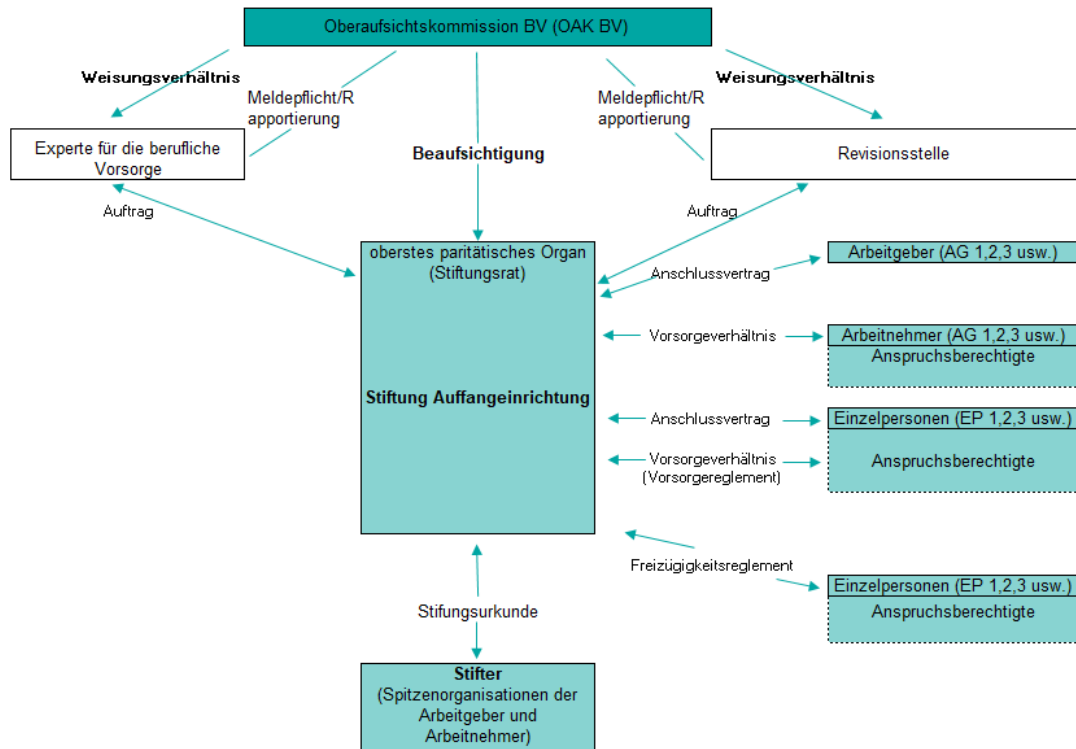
Oberaufsichtskommission BV (OAK BV)

Weisungsverhältnis

Meldepflicht/Rapportierung

Beaufsichtigung

Meldepflicht/Rapportierung

Weisungsverhältnis

Experte für die berufliche Vorsorge

Revisionsstelle

Auftrag

Auftrag

oberstes paritätisches Organ (Stiftungsrat)

Anschlussvertrag

Arbeitgeber (AG 1,2,3 usw.)

Vorsorgeverhältnis

Arbeitnehmer (AG 1,2,3 usw.)

Anspruchsberechtigte

Stiftung Auffangeinrichtung

Anschlussvertrag

Einzelpersonen (EP 1,2,3 usw.)

Vorsorgeverhältnis (Vorsorgereglement)

Anspruchsberechtigte

Freizügigkeitsreglement

Einzelpersonen (EP 1,2,3 usw.)

Anspruchsberechtigte

Stifungsurkunde

Stifter (Spitzenorganisationen der Arbeitgeber und Arbeitnehmer)